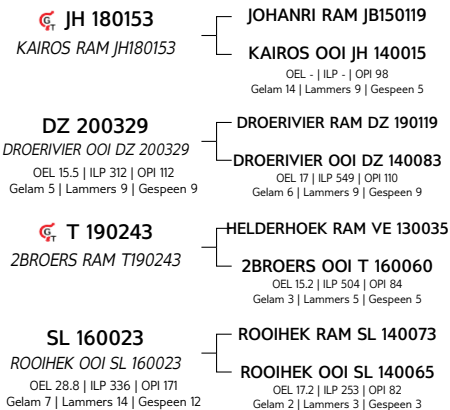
JH 180153
KAIROS RAM JH180153

JOHANRI RAM JB150119

KAIROS OOI JH 140015
OEL - | ILP - | OPI 98
Gelam 14 | Lammers 9 | Gespeen 5

DZ 200329
DROERIVIER OOI DZ 200329
OEL 15.5 | ILP 312 | OPI 112
Gelam 5 | Lammers 9 | Gespeen 9

DROERIVIER RAM DZ 190119

DROERIVIER OOI DZ 140083
OEL 17 | ILP 549 | OPI 110
Gelam 6 | Lammers 9 | Gespeen 9

T 190243
2BROERS RAM T190243

HELDERHOEK RAM VE 130035

2BROERS OOI T 160060
OEL 15.2 | ILP 504 | OPI 84
Gelam 3 | Lammers 5 | Gespeen 5

SL 160023
ROOIHEK OOI SL 160023
OEL 28.8 | ILP 336 | OPI 171
Gelam 7 | Lammers 14 | Gespeen 12

ROOIHEK RAM SL 140073

ROOIHEK OOI SL 140065
OEL 17.2 | ILP 253 | OPI 82
Gelam 2 | Lammers 3 | Gespeen 3